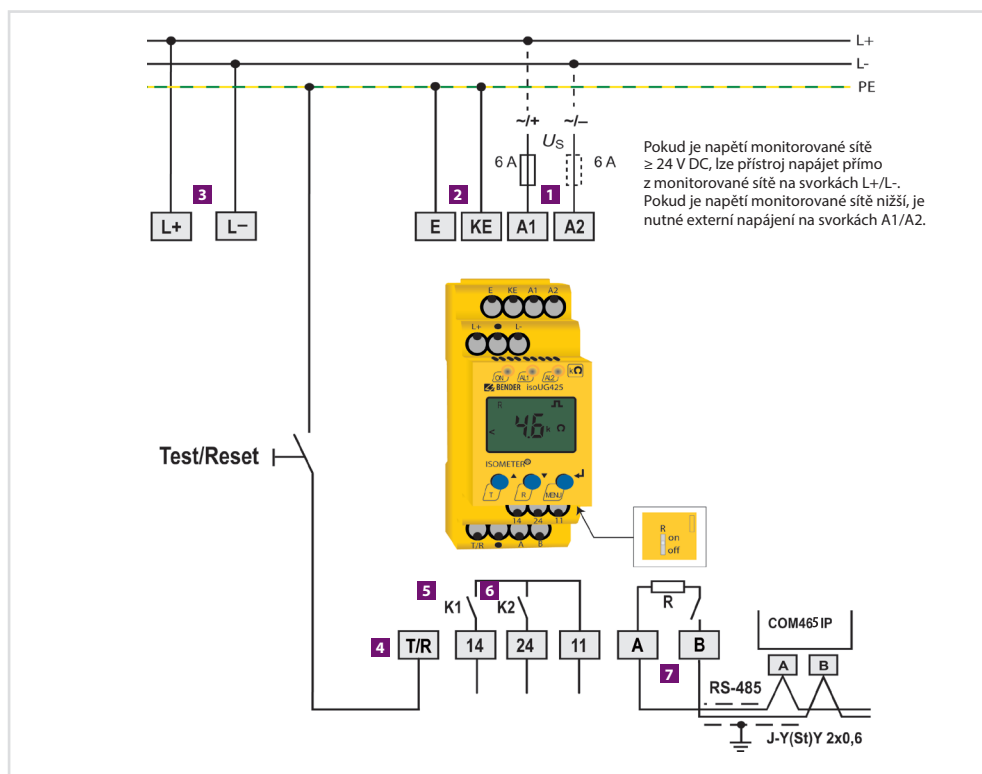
L+
L-
PE

~/+
~/–
$U_S$
6 A
6 A

Pokud je napětí monitorované sítě ≥ 24 V DC, lze přístroj napájet přímo z monitorované sítě na svorkách L+/L-. Pokud je napětí monitorované sítě nižší, je nutné externí napájení na svorkách A1/A2.

3
L+
L–
2
1
E
KE
A1
A2

E KE A1 A2
L+ ● L-
ON AL1 AL2 kΩ
BENDER isoUG425
R
<
4.6 k Ω
ISOMETER
T R MENU
14 24 11
T/R ● A B

R
on
off

Test/Reset

5
6
K1
K2
R
COM465IP
4
T/R
14
24
11
A
B
A
B
7
RS-485
J-Y(St)Y 2x0,6